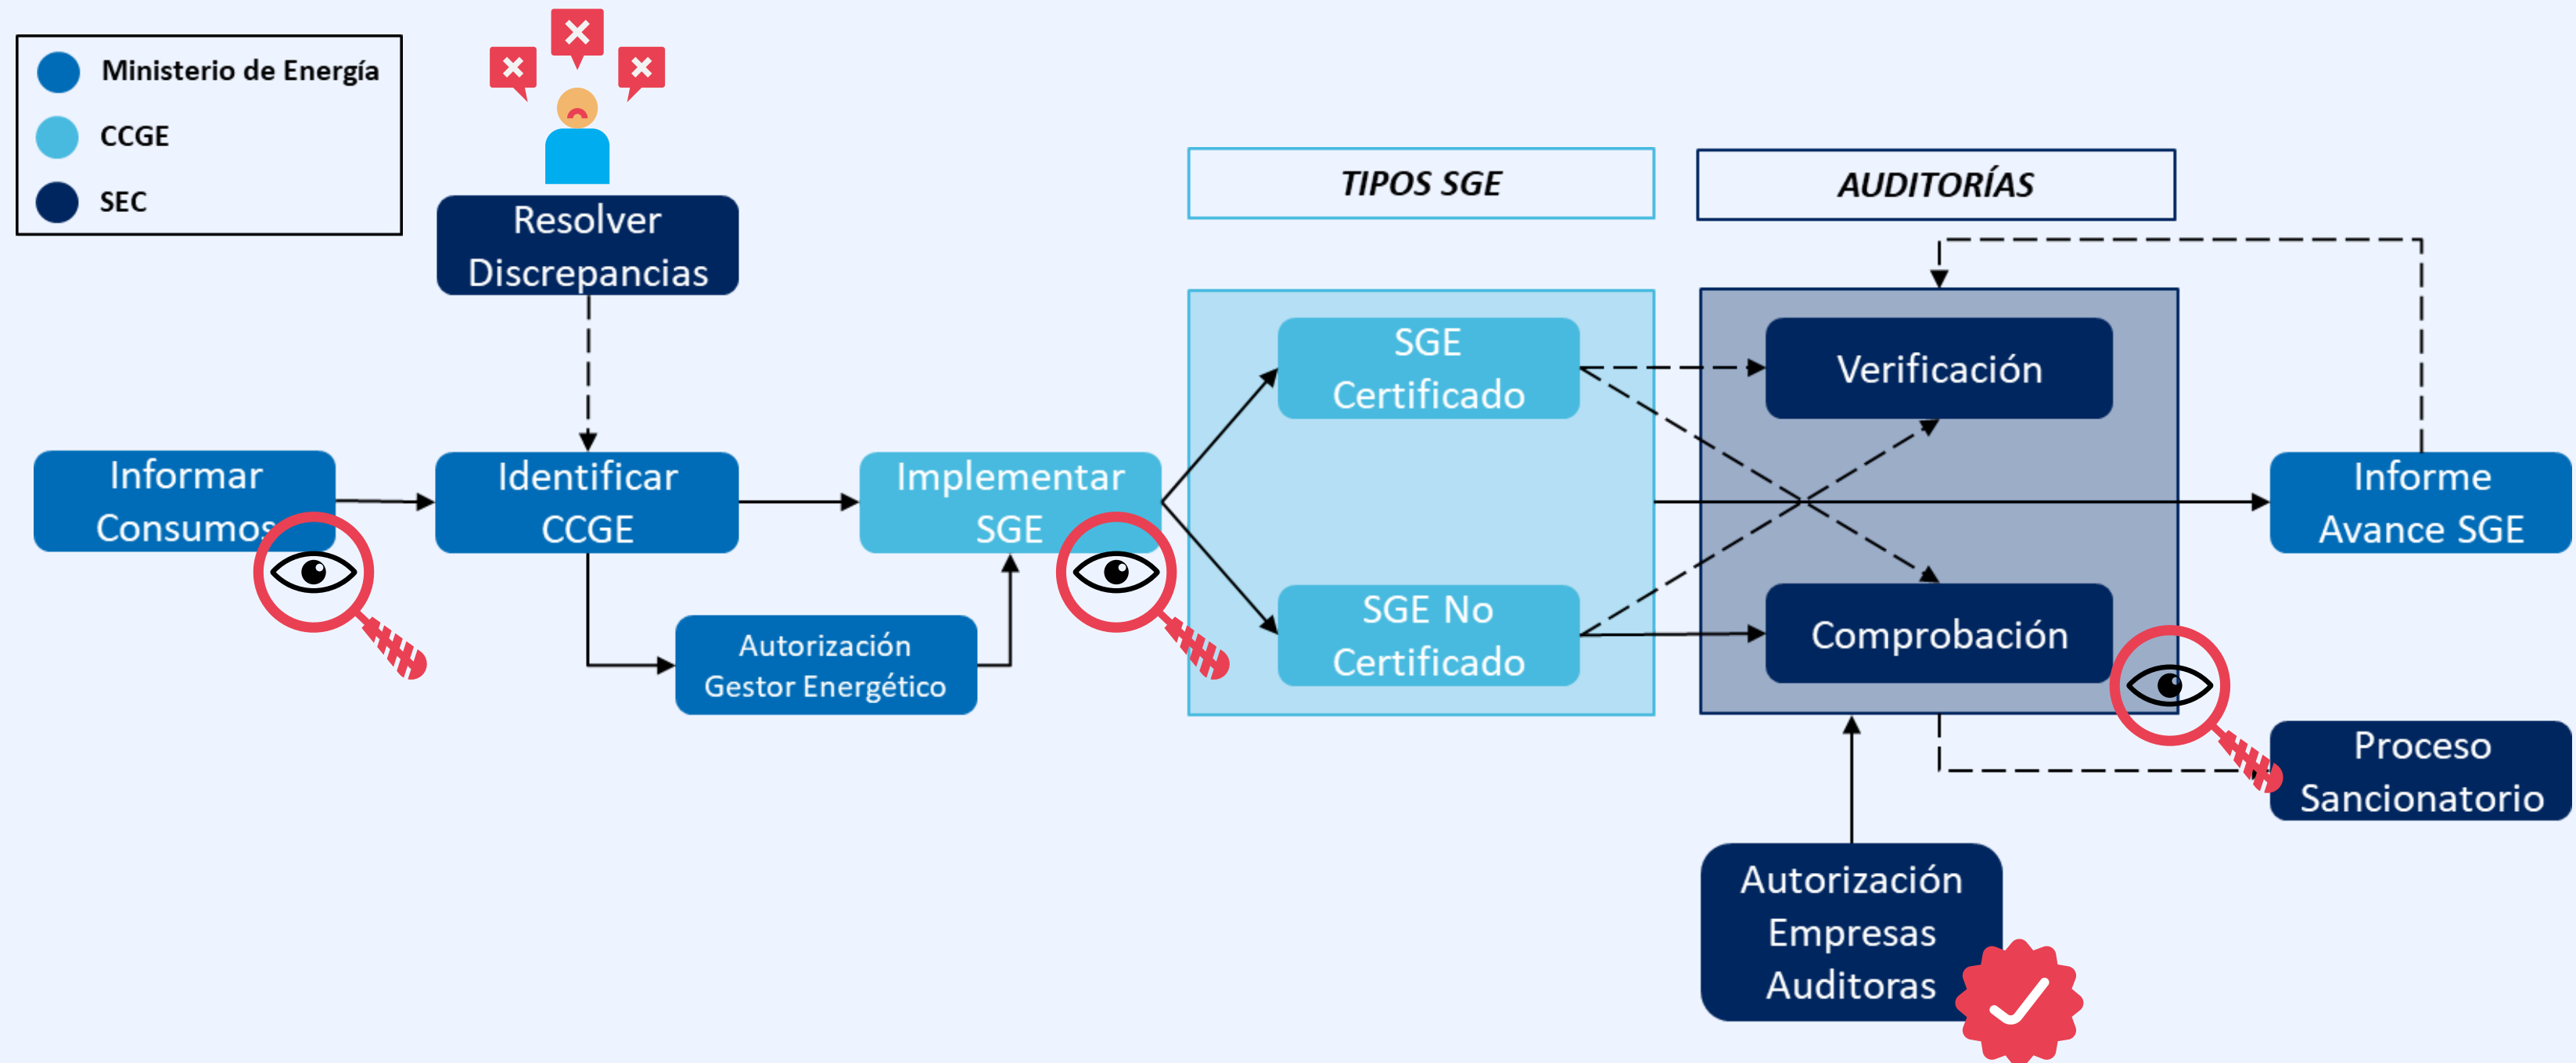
Ministerio de Energía
CCGE
SEC

Resolver Discrepancias

TIPOS SGE

AUDITORÍAS

Informar Consumos

Identificar CCGE

Implementar SGE

SGE Certificado

SGE No Certificado

Verificación

Comprobación

Informe Avance SGE

Autorización Gestor Energético

Proceso Sancionatorio

Autorización Empresas Auditoras